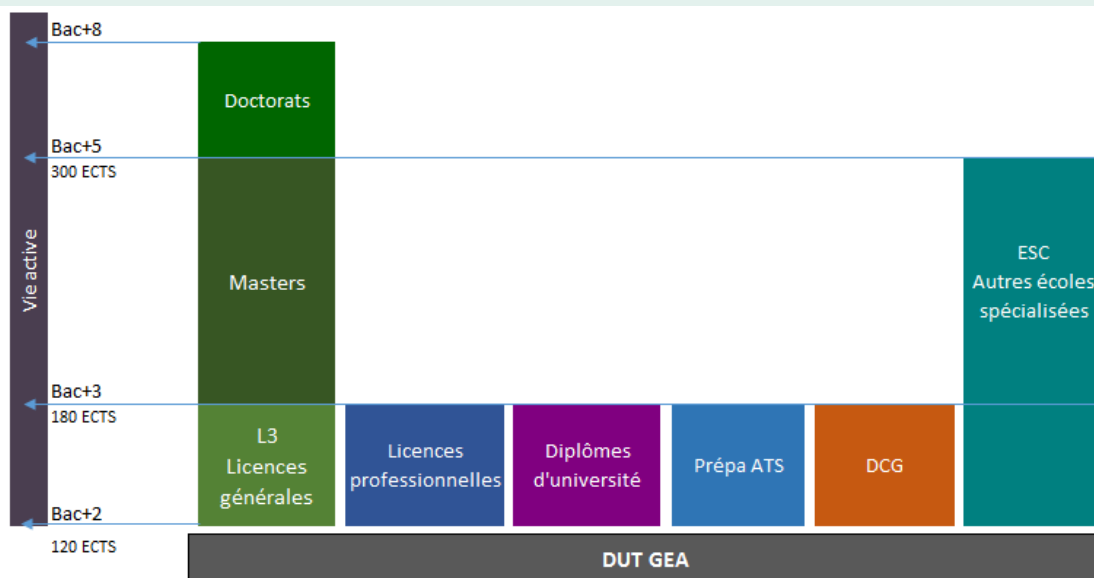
Vie active

Bac+8

Doctorats

Bac+5
300 ECTS

Masters

ESC
Autres écoles
spécialisées

Bac+3
180 ECTS

L3
Licences
générales

Licences
professionnelles

Diplômes
d'université

Prépa ATS

DCG

Bac+2
120 ECTS

DUT GEA